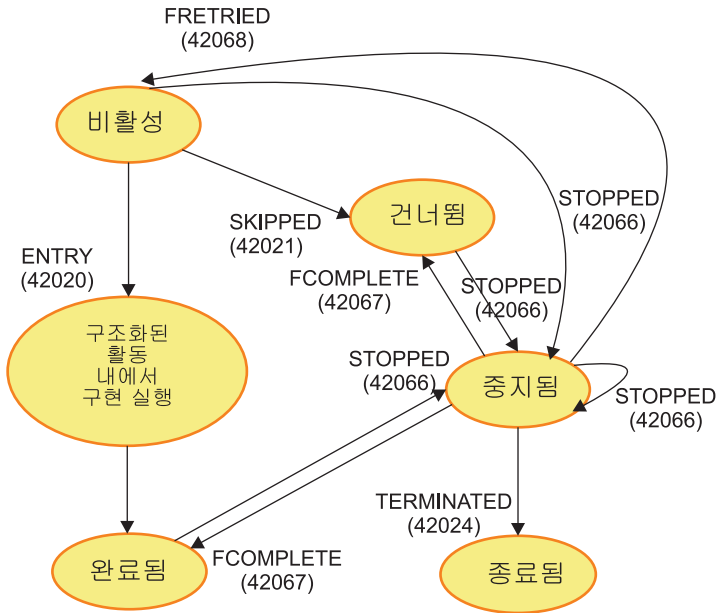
FRETRIED
(42068)

비활성

건너뜀

SKIPPED
(42021)

STOPPED
(42066)

ENTRY
(42020)

FCOMPLETE
(42067)

STOPPED
(42066)

구조화된
활동
내에서
구현 실행

STOPPED
(42066)

중지됨

STOPPED
(42066)

TERMINATED
(42024)

완료됨

FCOMPLETE
(42067)

종료됨